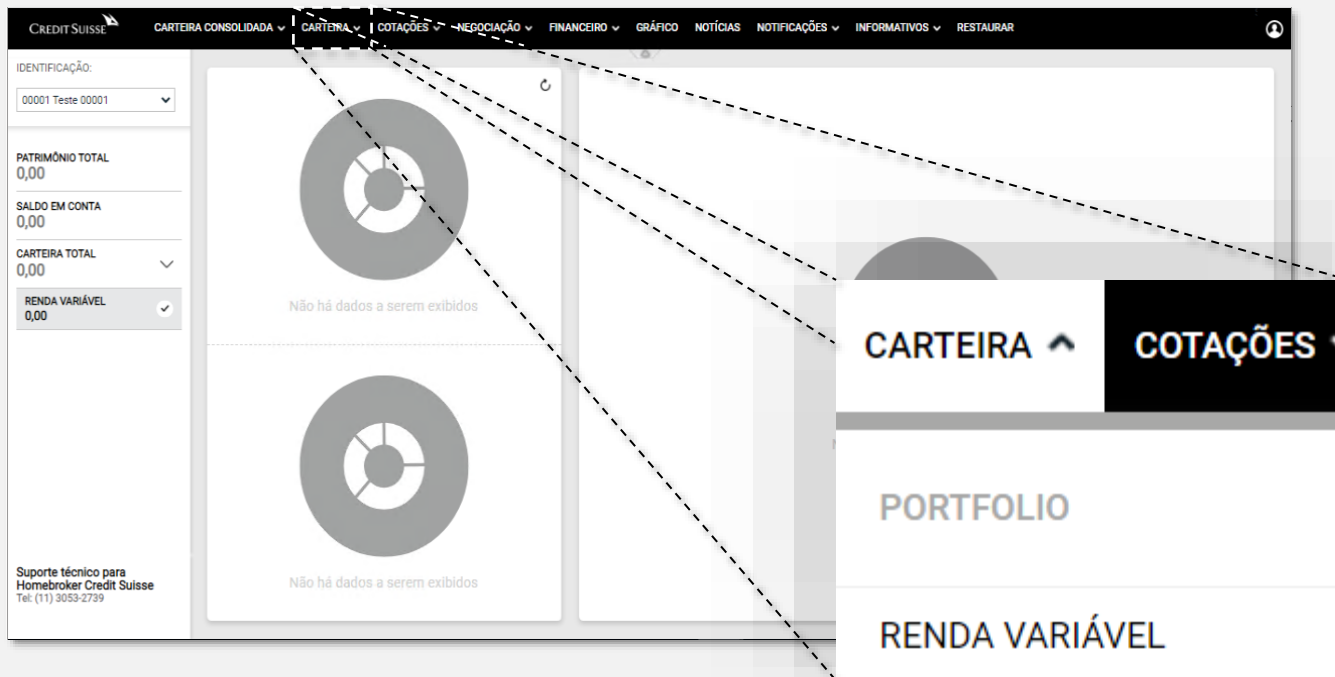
CREDIT SUISSE

CARTEIRA CONSOLIDADA CARTEIRA COTAÇÕES NEGOCIAÇÃO FINANCEIRO GRÁFICO NOTÍCIAS NOTIFICAÇÕES INFORMATIVOS RESTAURAR

IDENTIFICAÇÃO:

00001 Teste 00001

PATRIMÔNIO TOTAL
0,00

SALDO EM CONTA
0,00

CARTEIRA TOTAL
0,00

RENDA VARIÁVEL
0,00

Não há dados a serem exibidos

Não há dados a serem exibidos

Suporte técnico para Homebroker Credit Suisse
Tel: (11) 3053-2739

CARTEIRA

COTAÇÕES

PORTFOLIO

RENDA VARIÁVEL